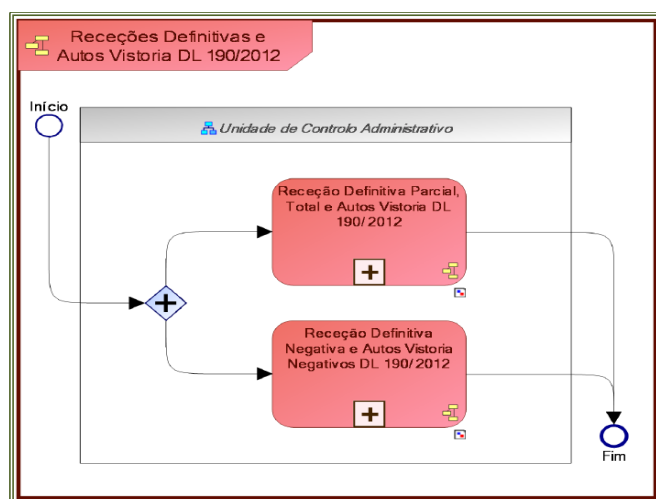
Receções Definitivas e Autos Vistoria DL 190/2012

Início

Unidade de Controlo Administrativo

Receção Definitiva Parcial, Total e Autos Vistoria DL 190/2012

Receção Definitiva Negativa e Autos Vistoria Negativos DL 190/2012

Fim